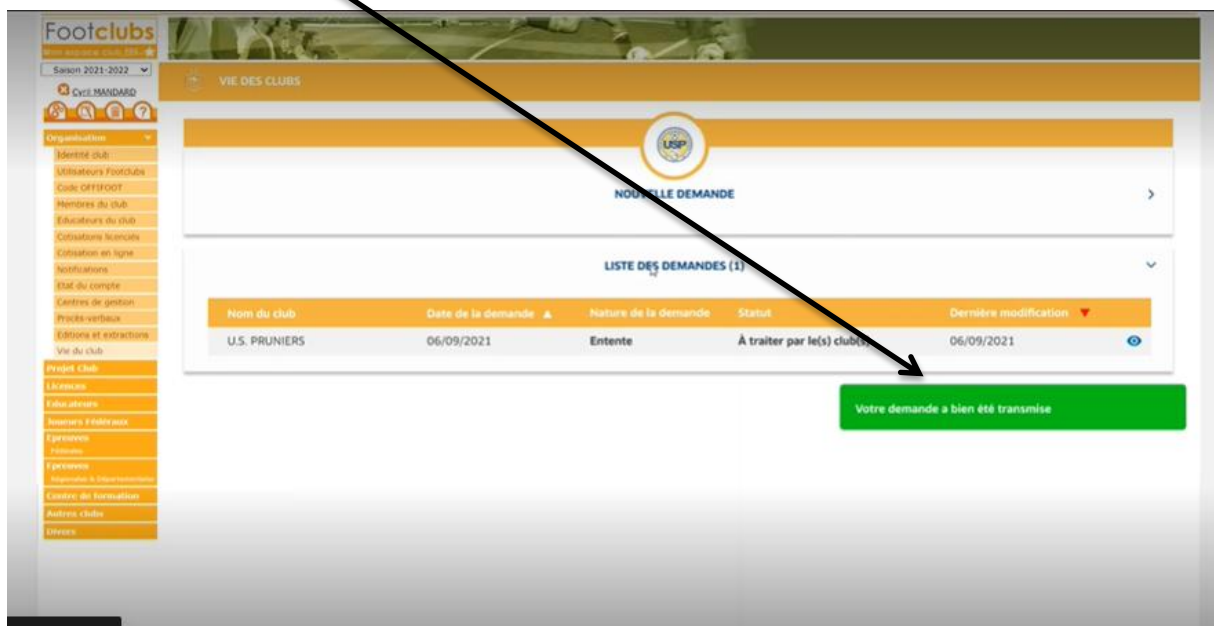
Footclubs
Mon espace club FFF

Saison 2021-2022

Cyril MANDARD

Organisation
Identité club
Utilisateurs Footclubs
Code OFFIFOOT
Membres du club
Educateurs du club
Cotisations licenciés
Cotisation en ligne
Notifications
Etat du compte
Centres de gestion
Procès-verbaux
Editions et extractions
Vie du club
Projet Club
Licences
Educateurs
Joueurs Fédéraux
Epreuves
Fédérales
Epreuves
Régionales & Départementales
Centre de formation
Autres clubs
Divers

VIE DES CLUBS

USP

NOU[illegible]LLE DEMANDE

LISTE DES DEMANDES (1)

| Nom du club | Date de la demande ▲ | Nature de la demande | Statut | Dernière modification ▼ |
|---|---|---|---|---|
| U.S. PRUNIERS | 06/09/2021 | Entente | À traiter par le(s) club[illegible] | 06/09/2021 |

Votre demande a bien été transmise